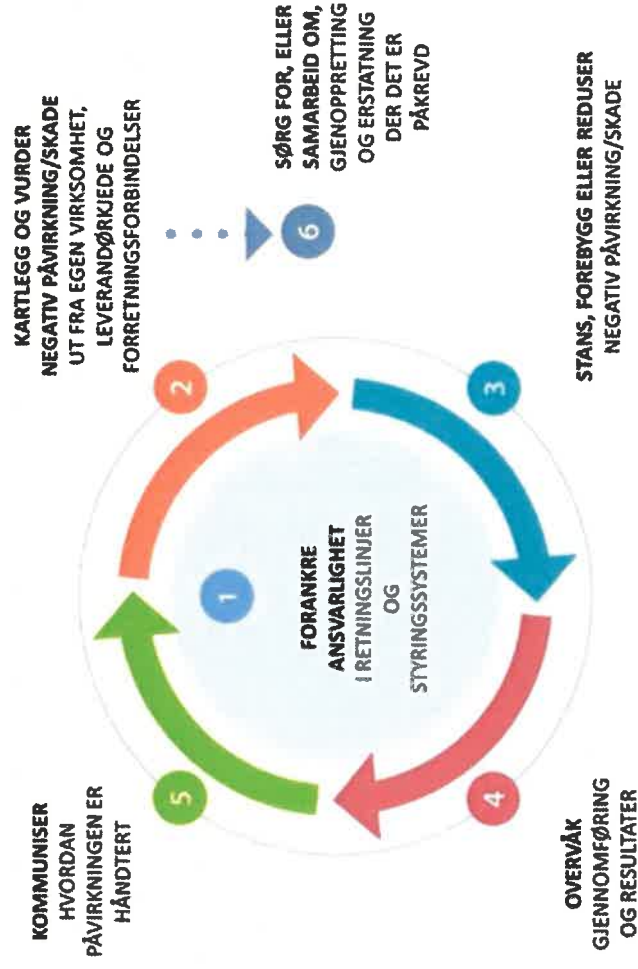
1

FORANKRE ANSVARLIGHET I RETNINGSLINJER OG STYRINGSSYSTEMER

2

KARTLEGG OG VURDER NEGATIV PÅVIRKNING/SKADE UT FRA EGEN VIRKSOMHET, LEVERANDØRKJEDE OG FORRETNINGSFORBINDELSER

3

STANS, FOREBYGG ELLER REDUSER NEGATIV PÅVIRKNING/SKADE

4

OVERVÅK GJENNOMFØRING OG RESULTATER

5

KOMMUNISER HVORDAN PÅVIRKNINGEN ER HÅNDTERT

6

SØRG FOR, ELLER SAMARBEID OM, GJENOPPRETTING OG ERSTATNING DER DET ER PÅKREVD